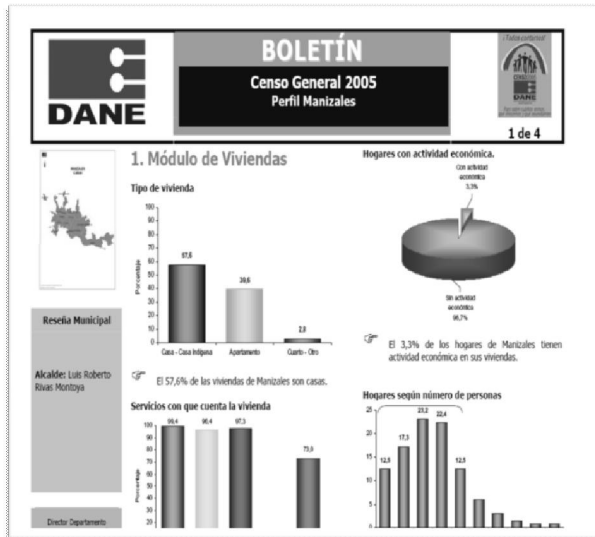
DANE

BOLETÍN

Censo General 2005
Perfil Manizales

1 de 4

1. Módulo de Viviendas

Tipo de vivienda

| | |
|---|---|
| Casa - Casa Indígena | 57,6 |
| Apartamento | 39,6 |
| Cuarto - Otro | 2,8 |

Porcentaje

El 57,6% de las viviendas de Manizales son casas.

Hogares con actividad económica.

Con actividad económica 3,3%

Sin actividad económica 96,7%

El 3,3% de los hogares de Manizales tienen actividad económica en sus viviendas.

Reseña Municipal

Alcalde: Luis Roberto Rivas Montoya

Servicios con que cuenta la vivienda

99,4 98,4 97,3 73,0

Porcentaje

Hogares según número de personas

12,5 17,3 23,2 22,4 12,5

Director Departamento